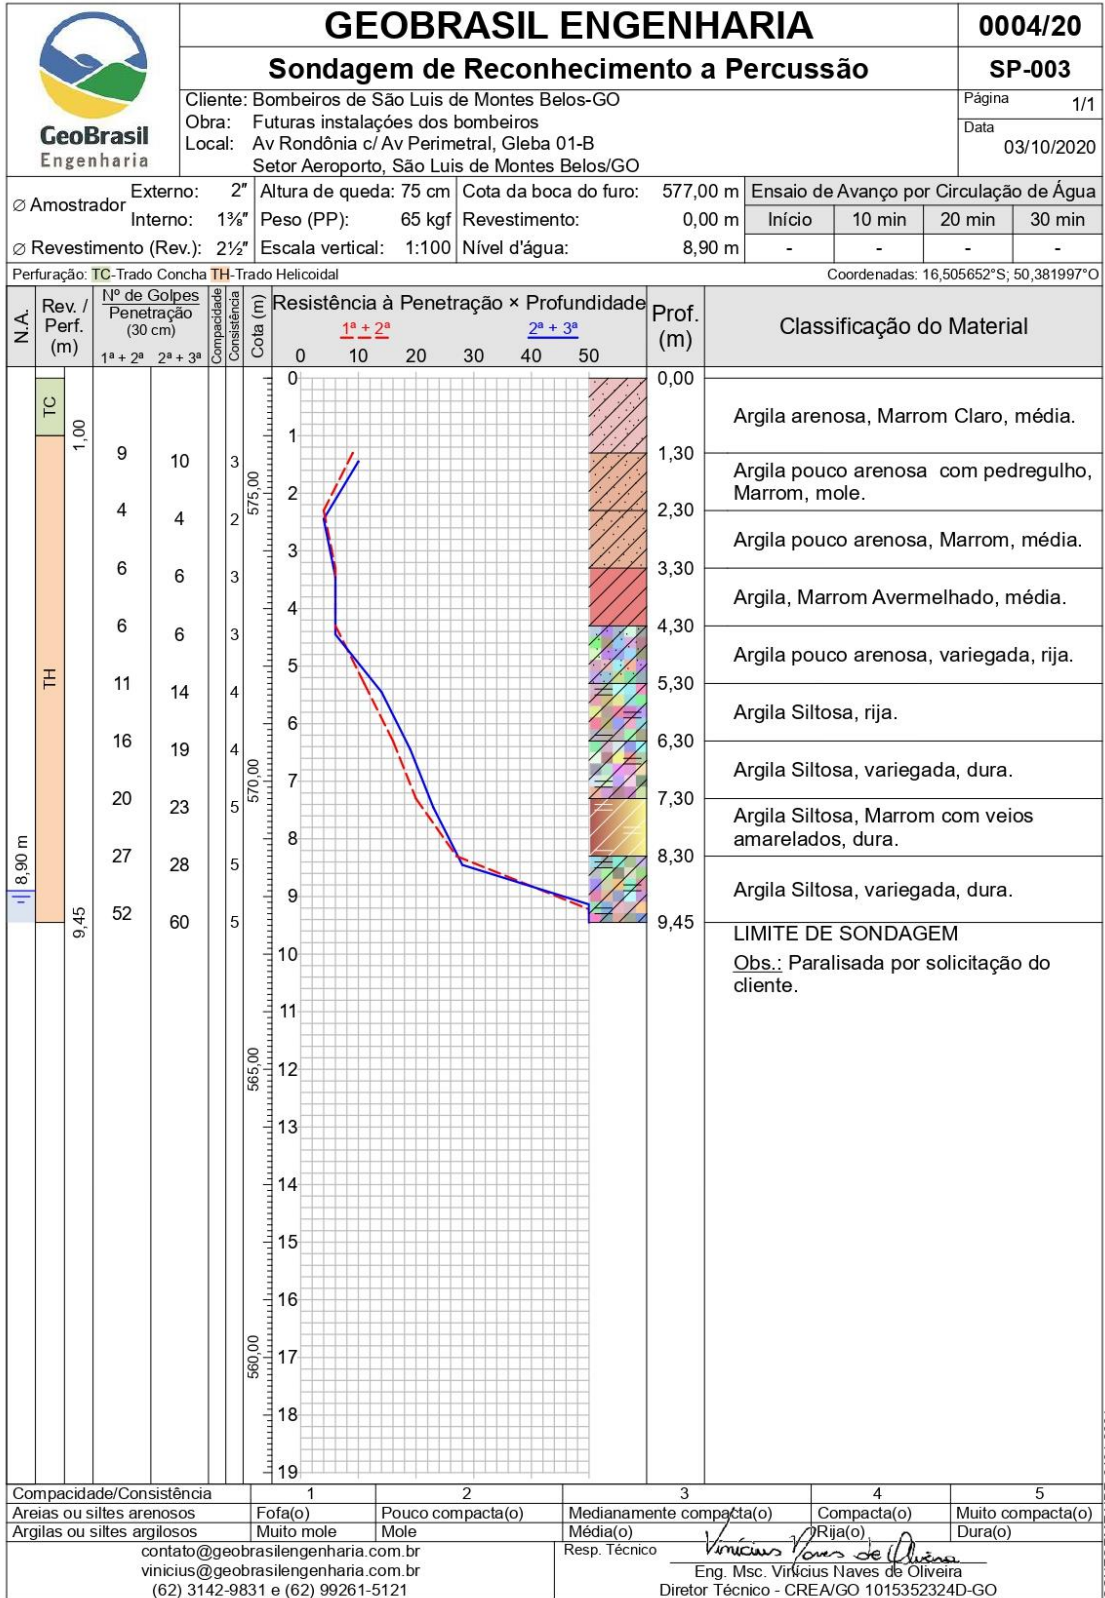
GeoBrasil Engenharia

GEOBRASIL ENGENHARIA

0004/20

Sondagem de Reconhecimento a Percussão

SP-003

Cliente: Bombeiros de São Luis de Montes Belos-GO
Obra: Futuras instalações dos bombeiros
Local: Av Rondônia c/ Av Perimetral, Gleba 01-B
Setor Aeroporto, São Luis de Montes Belos/GO

Página 1/1
Data 03/10/2020

∅ Amostrador Externo: 2″ Interno: 1⅜″
∅ Revestimento (Rev.): 2½″
Altura de queda: 75 cm
Peso (PP): 65 kgf
Escala vertical: 1:100
Cota da boca do furo: 577,00 m
Revestimento: 0,00 m
Nível d'água: 8,90 m

Ensaio de Avanço por Circulação de Água
| Início | 10 min | 20 min | 30 min |
|---|---|---|---|
| - | - | - | - |

Perfuração: TC-Trado Concha TH-Trado Helicoidal
Coordenadas: 16,505652°S; 50,381997°O

N.A. | Rev. / Perf. (m) | Nº de Golpes Penetração (30 cm) 1ª + 2ª 2ª + 3ª | Compacidade Consistência | Cota (m) | Resistência à Penetração × Profundidade 1ª + 2ª 2ª + 3ª | Prof. (m) | Classificação do Material

0 10 20 30 40 50

TC
TH
1,00
9,45
8,90 m

| 1ª + 2ª | 2ª + 3ª | Cons. |
|---|---|---|
| 9 | 10 | 3 |
| 4 | 4 | 2 |
| 6 | 6 | 3 |
| 6 | 6 | 3 |
| 11 | 14 | 4 |
| 16 | 19 | 4 |
| 20 | 23 | 5 |
| 27 | 28 | 5 |
| 52 | 60 | 5 |

575,00
570,00
565,00
560,00

0 1 2 3 4 5 6 7 8 9 10 11 12 13 14 15 16 17 18 19

0,00 Argila arenosa, Marrom Claro, média.
1,30 Argila pouco arenosa com pedregulho, Marrom, mole.
2,30 Argila pouco arenosa, Marrom, média.
3,30 Argila, Marrom Avermelhado, média.
4,30 Argila pouco arenosa, variegada, rija.
5,30 Argila Siltosa, rija.
6,30 Argila Siltosa, variegada, dura.
7,30 Argila Siltosa, Marrom com veios amarelados, dura.
8,30 Argila Siltosa, variegada, dura.
9,45 LIMITE DE SONDAGEM
Obs.: Paralisada por solicitação do cliente.

| Compacidade/Consistência | 1 | 2 | 3 | 4 | 5 |
|---|---|---|---|---|---|
| Areias ou siltes arenosos | Fofa(o) | Pouco compacta(o) | Medianamente compacta(o) | Compacta(o) | Muito compacta(o) |
| Argilas ou siltes argilosos | Muito mole | Mole | Média(o) | Rija(o) | Dura(o) |

contato@geobrasilengenharia.com.br
vinicius@geobrasilengenharia.com.br
(62) 3142-9831 e (62) 99261-5121

Resp. Técnico
Vinicius Naves de Oliveira
Eng. Msc. Vinícius Naves de Oliveira
Diretor Técnico - CREA/GO 1015352324D-GO